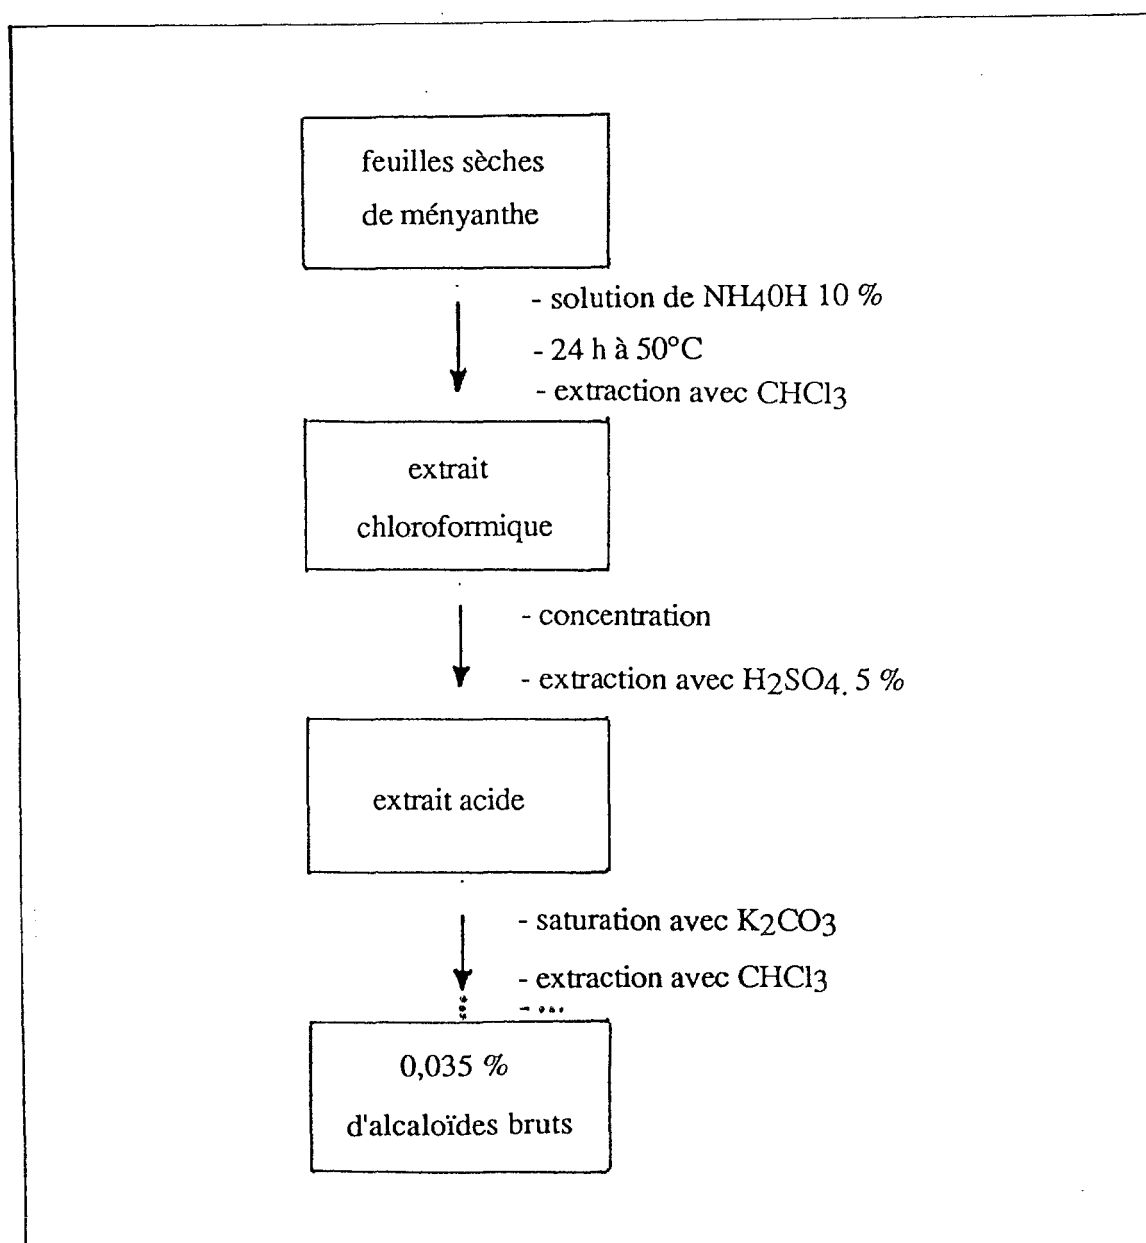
feuilles sèches de ményanthe

- solution de $NH_4OH$ 10 %
- 24 h à 50°C
- extraction avec $CHCl_3$

extrait chloroformique

- concentration
- extraction avec $H_2SO_4$. 5 %

extrait acide

- saturation avec $K_2CO_3$
- extraction avec $CHCl_3$

0,035 % d'alcaloïdes bruts